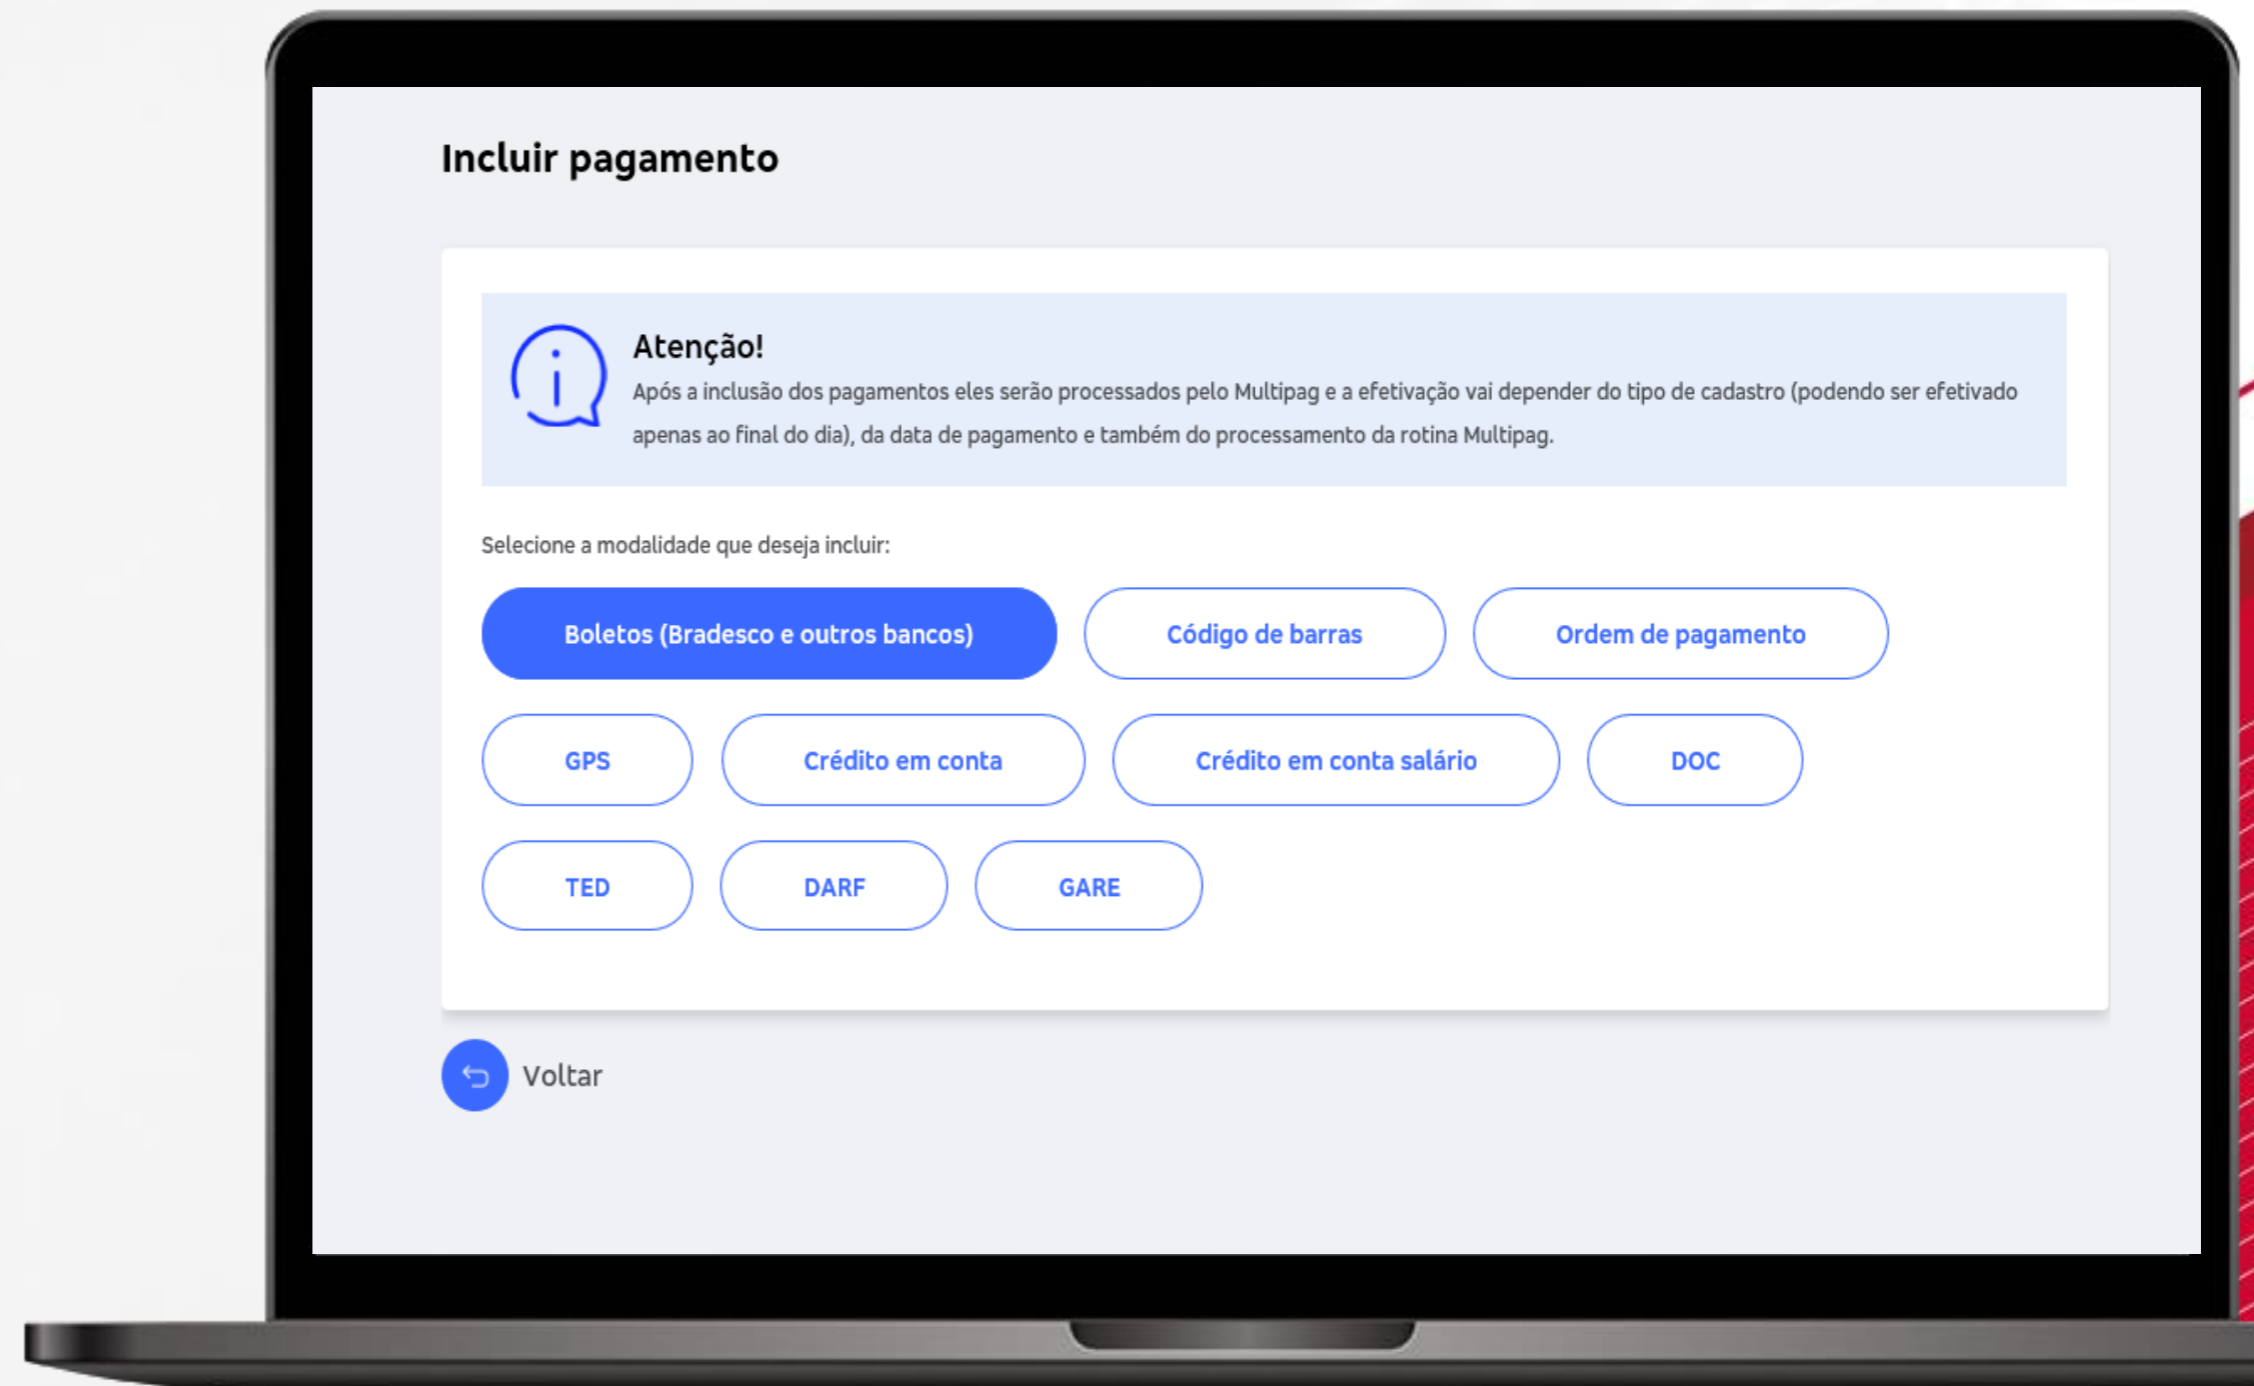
Incluir pagamento

Atenção!
Após a inclusão dos pagamentos eles serão processados pelo Multipag e a efetivação vai depender do tipo de cadastro (podendo ser efetivado apenas ao final do dia), da data de pagamento e também do processamento da rotina Multipag.

Selecione a modalidade que deseja incluir:

Boletos (Bradesco e outros bancos)
Código de barras
Ordem de pagamento
GPS
Crédito em conta
Crédito em conta salário
DOC
TED
DARF
GARE

Voltar